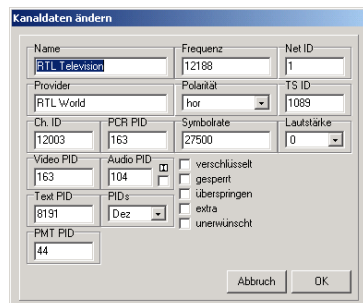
Kanaldaten ändern

Name
RTL Television

Frequenz
12188

Net ID
1

Provider
RTL World

Polarität
hor

TS ID
1089

Ch. ID
12003

PCR PID
163

Symbolrate
27500

Lautstärke
0

Video PID
163

Audio PID
104

verschlüsselt

gesperrt

überspringen

extra

unerwünscht

Text PID
8191

PIDs
Dez

PMT PID
44

Abbruch

OK